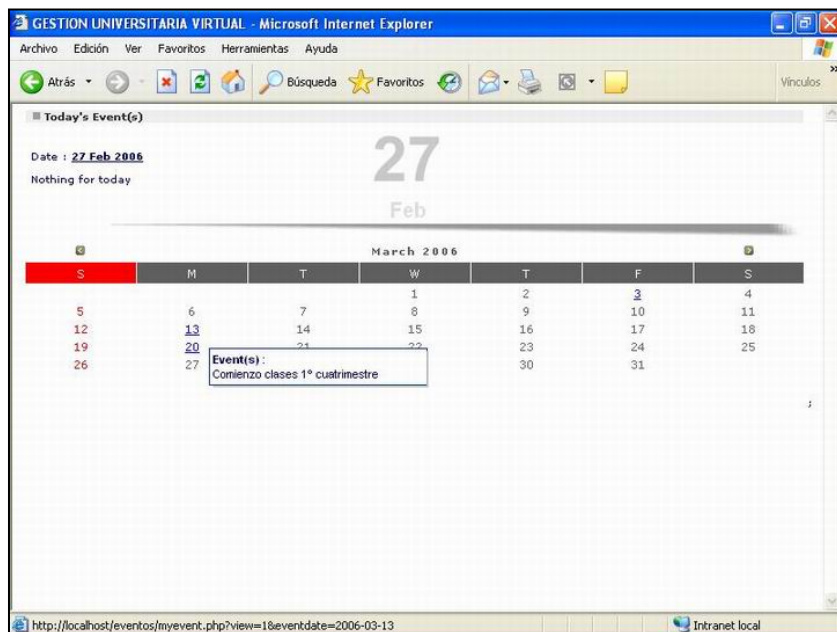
GESTION UNIVERSITARIA VIRTUAL - Microsoft Internet Explorer

Archivo Edición Ver Favoritos Herramientas Ayuda

Atrás Búsqueda Favoritos Vínculos

Today's Event(s)

Date : 27 Feb 2006

Nothing for today

27

Feb

March 2006

| S | M | T | W | T | F | S |
|---|---|---|---|---|---|---|
| | | | 1 | 2 | 3 | 4 |
| 5 | 6 | 7 | 8 | 9 | 10 | 11 |
| 12 | 13 | 14 | 15 | 16 | 17 | 18 |
| 19 | 20 | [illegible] | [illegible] | 23 | 24 | 25 |
| 26 | 27 | | | 30 | 31 | |

Event(s) :
Comienzo clases 1° cuatrimestre

http://localhost/eventos/myevent.php?view=1&eventdate=2006-03-13

Intranet local